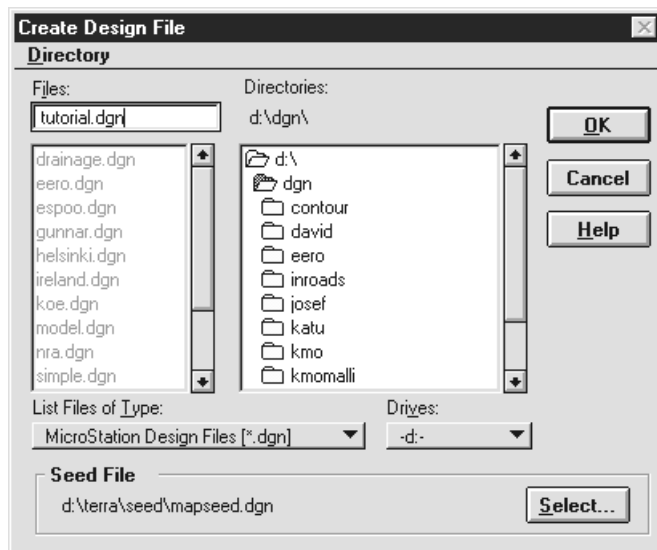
Create Design File

Directory

Files:

tutorial.dgn

drainage.dgn
eero.dgn
espoo.dgn
gunnar.dgn
helsinki.dgn
ireland.dgn
koe.dgn
model.dgn
nra.dgn
simple.dgn

Directories:

d:\dgn\

d:\
dgn
contour
david
eero
inroads
josef
katu
kmo
kmomalli

OK

Cancel

Help

List Files of Type:

MicroStation Design Files [*.dgn]

Drives:

-d:-

Seed File

d:\terra\seed\mapseed.dgn

Select...